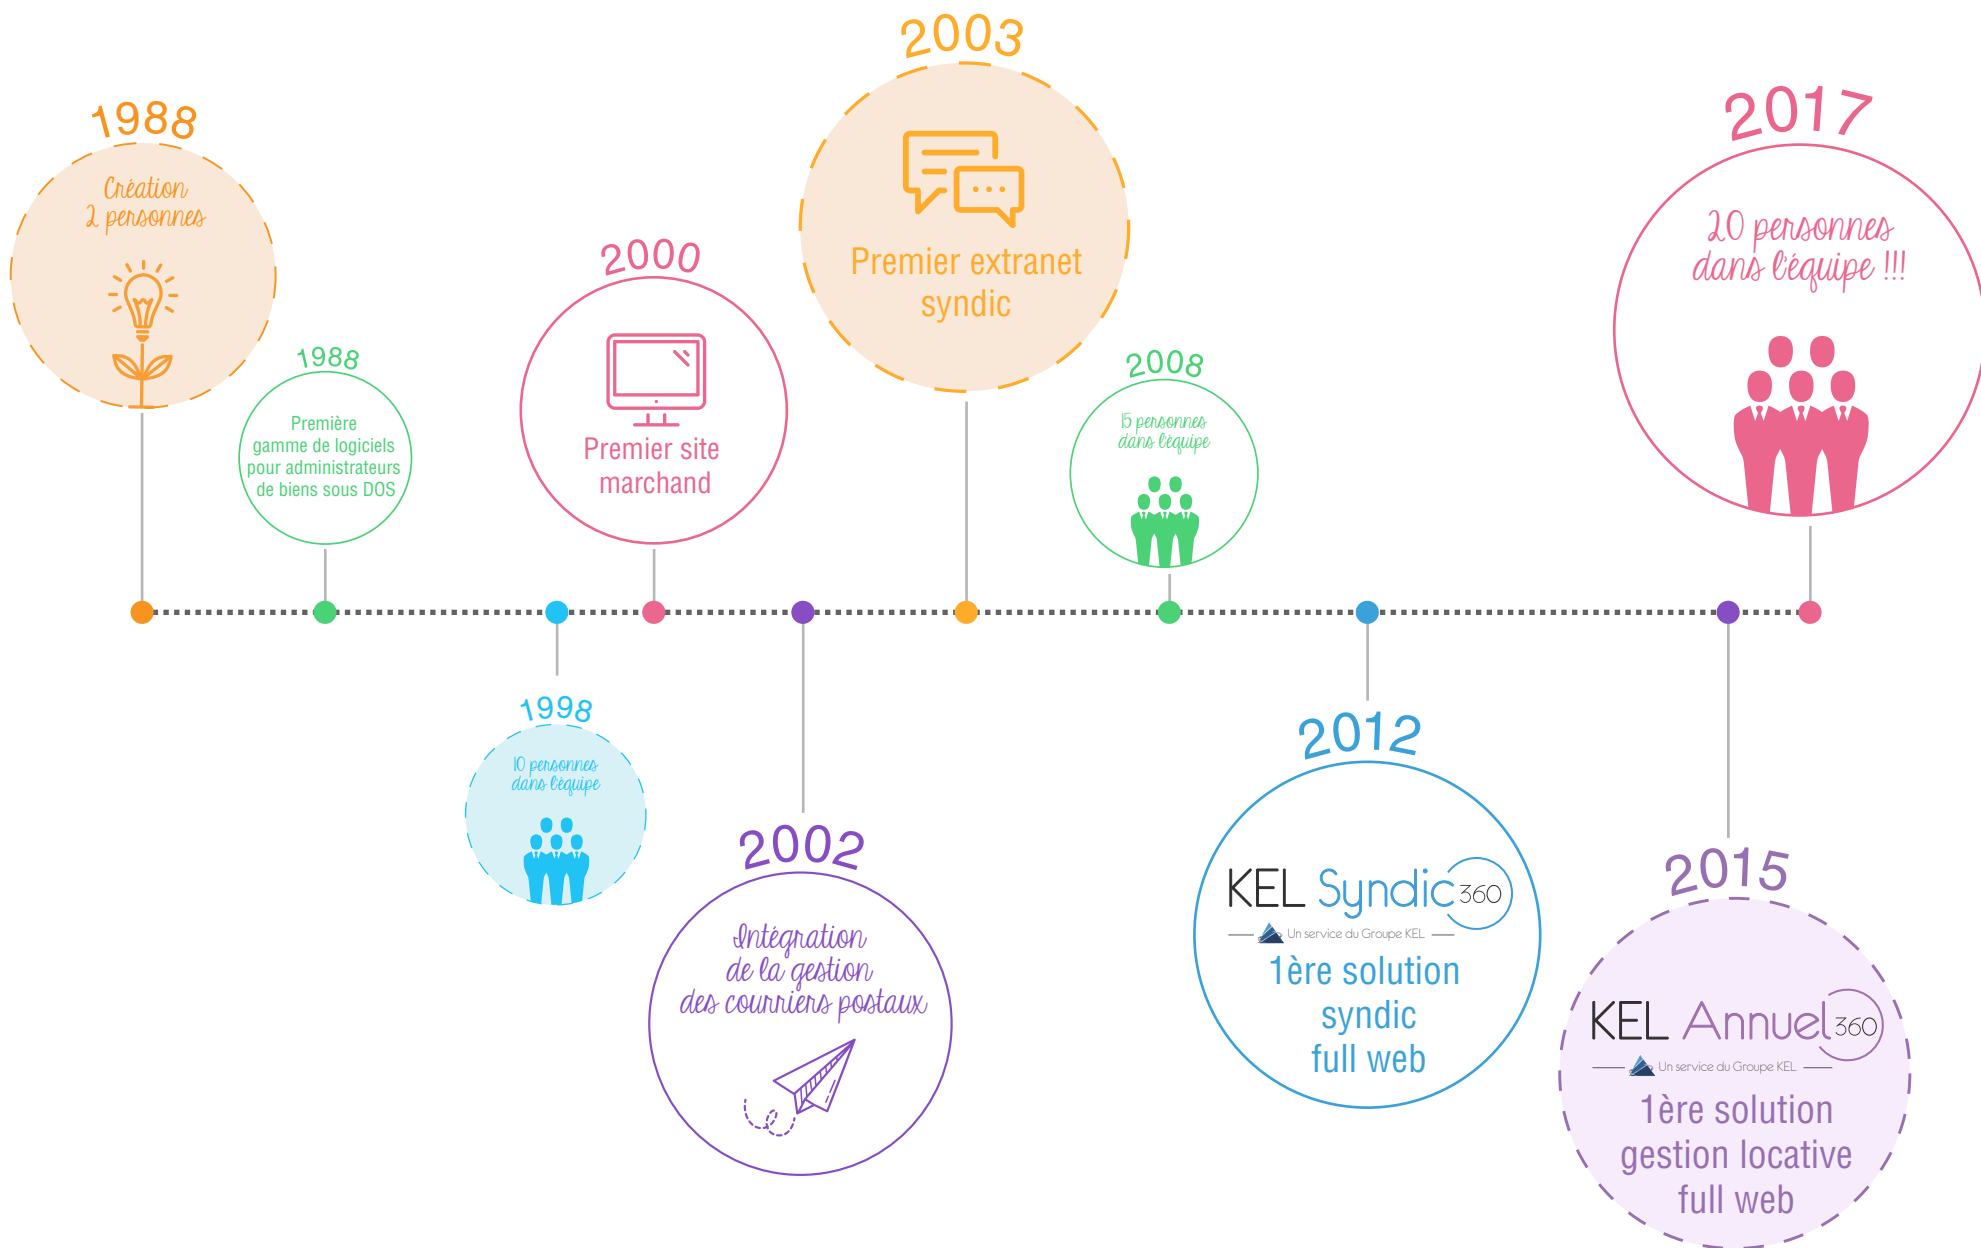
1988
Création
2 personnes

1988
Première gamme de logiciels pour administrateurs de biens sous DOS

2000
Premier site marchand

2003
Premier extranet syndic

2008
15 personnes dans l'équipe

2017
20 personnes dans l'équipe !!!

1998
10 personnes dans l'équipe

2002
Intégration de la gestion des courriers postaux

2012
KEL Syndic 360
Un service du Groupe KEL
1ère solution syndic full web

2015
KEL Annuel 360
Un service du Groupe KEL
1ère solution gestion locative full web